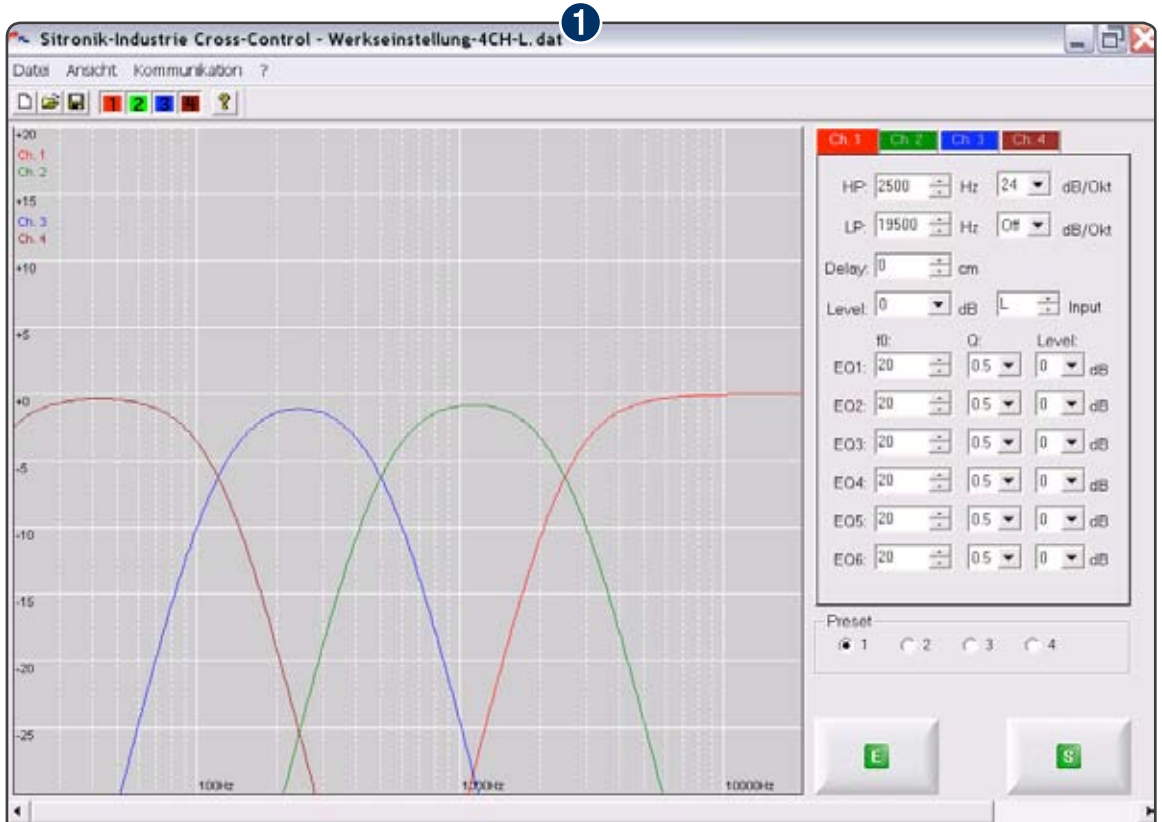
Sitronik-Industrie Cross-Control - Werkseinstellung-4CH-L.dat 1

Datei Ansicht Kommunikation ?

1 2 3 4

+20
Ch. 1
Ch. 2
+15
Ch. 3
Ch. 4
+10
+5
+0
-5
-10
-15
-20
-25

100Hz
1000Hz
10000Hz

Ch 1 Ch 2 Ch 3 Ch 4

HP: 2500 Hz 24 dB/Okt
LP: 19500 Hz Off dB/Okt
Delay: 0 cm
Level: 0 dB L Input

f0: Q: Level:
EQ1: 20 0.5 0 dB
EQ2: 20 0.5 0 dB
EQ3: 20 0.5 0 dB
EQ4: 20 0.5 0 dB
EQ5: 20 0.5 0 dB
EQ6: 20 0.5 0 dB

Preset
1 2 3 4

E
S